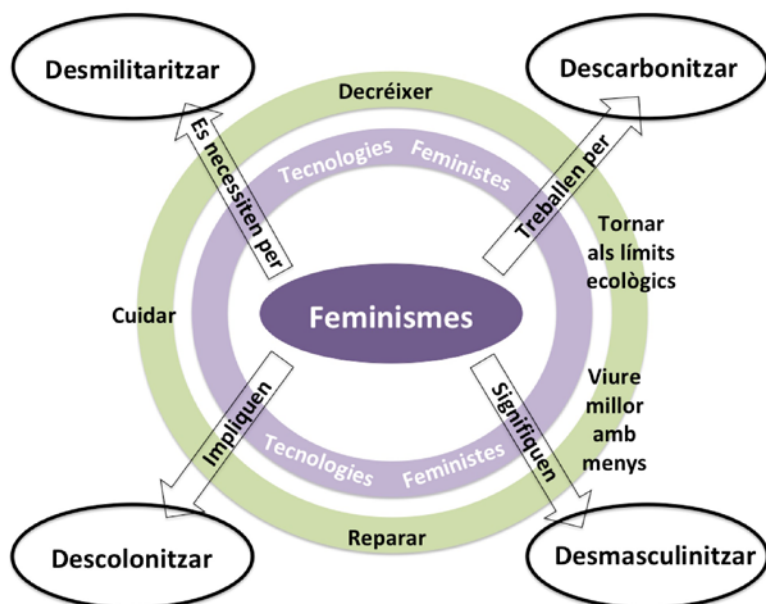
Desmilitaritzar

Descarbonitzar

Decréixer

Es necessiten per

Tecnologies Feministes

Treballen per

Tornar als límits ecològics

Cuidar

Feminismes

Impliquen

Signifiquen

Viure millor amb menys

Tecnologies Feministes

Reparar

Descolonitzar

Desmasculinitzar